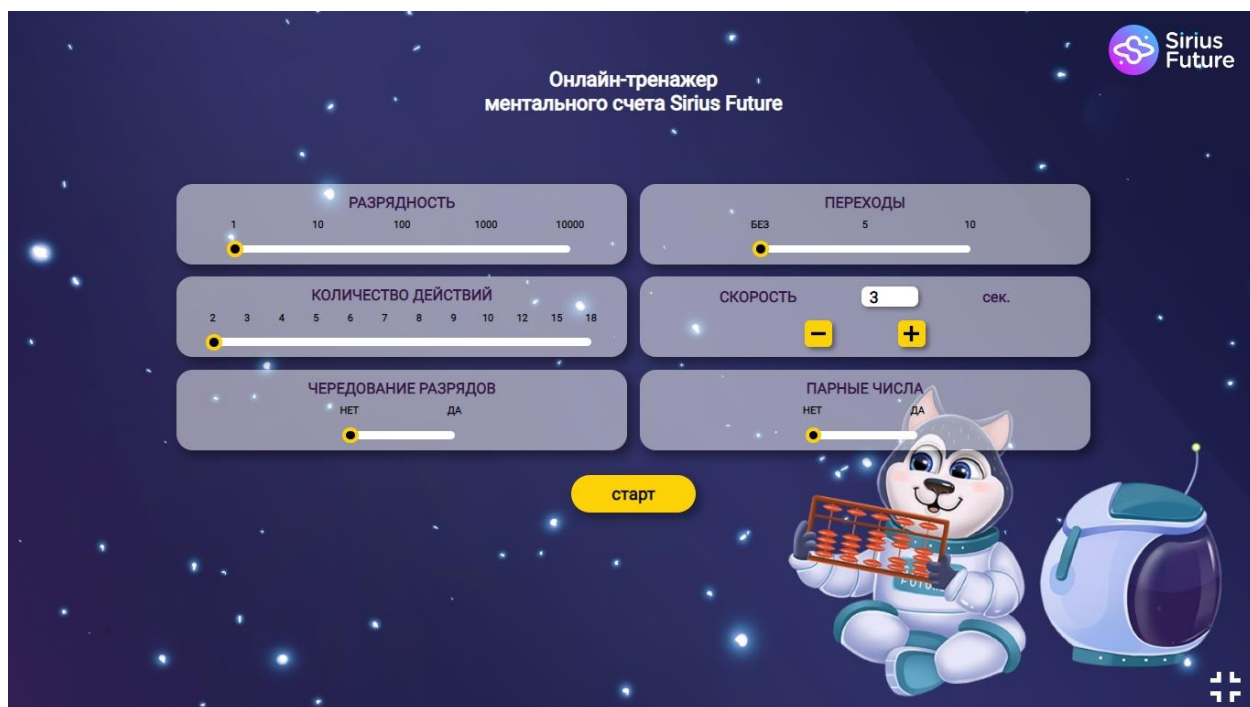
Sirius Future

Онлайн-тренажер
ментального счета Sirius Future

РАЗРЯДНОСТЬ
1 10 100 1000 10000

ПЕРЕХОДЫ
БЕЗ 5 10

КОЛИЧЕСТВО ДЕЙСТВИЙ
2 3 4 5 6 7 8 9 10 12 15 18

СКОРОСТЬ 3 сек.
− +

ЧЕРЕДОВАНИЕ РАЗРЯДОВ
НЕТ ДА

ПАРНЫЕ ЧИСЛА
НЕТ ДА

старт

FUTU